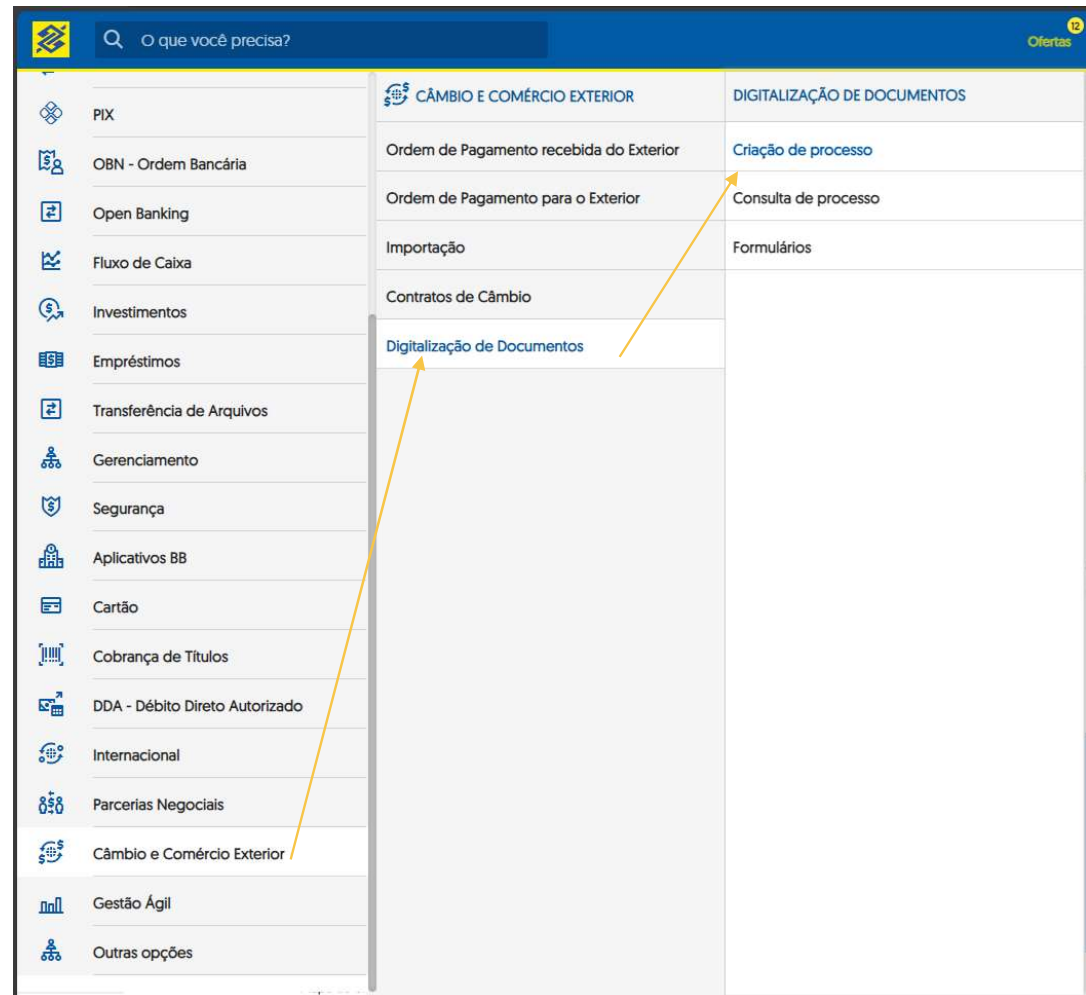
O que você precisa?

12
Ofertas

PIX
OBN - Ordem Bancária
Open Banking
Fluxo de Caixa
Investimentos
Empréstimos
Transferência de Arquivos
Gerenciamento
Segurança
Aplicativos BB
Cartão
Cobrança de Títulos
DDA - Débito Direto Autorizado
Internacional
Parcerias Negociais
Câmbio e Comércio Exterior
Gestão Ágil
Outras opções

CÂMBIO E COMÉRCIO EXTERIOR
Ordem de Pagamento recebida do Exterior
Ordem de Pagamento para o Exterior
Importação
Contratos de Câmbio
Digitalização de Documentos

DIGITALIZAÇÃO DE DOCUMENTOS
Criação de processo
Consulta de processo
Formulários